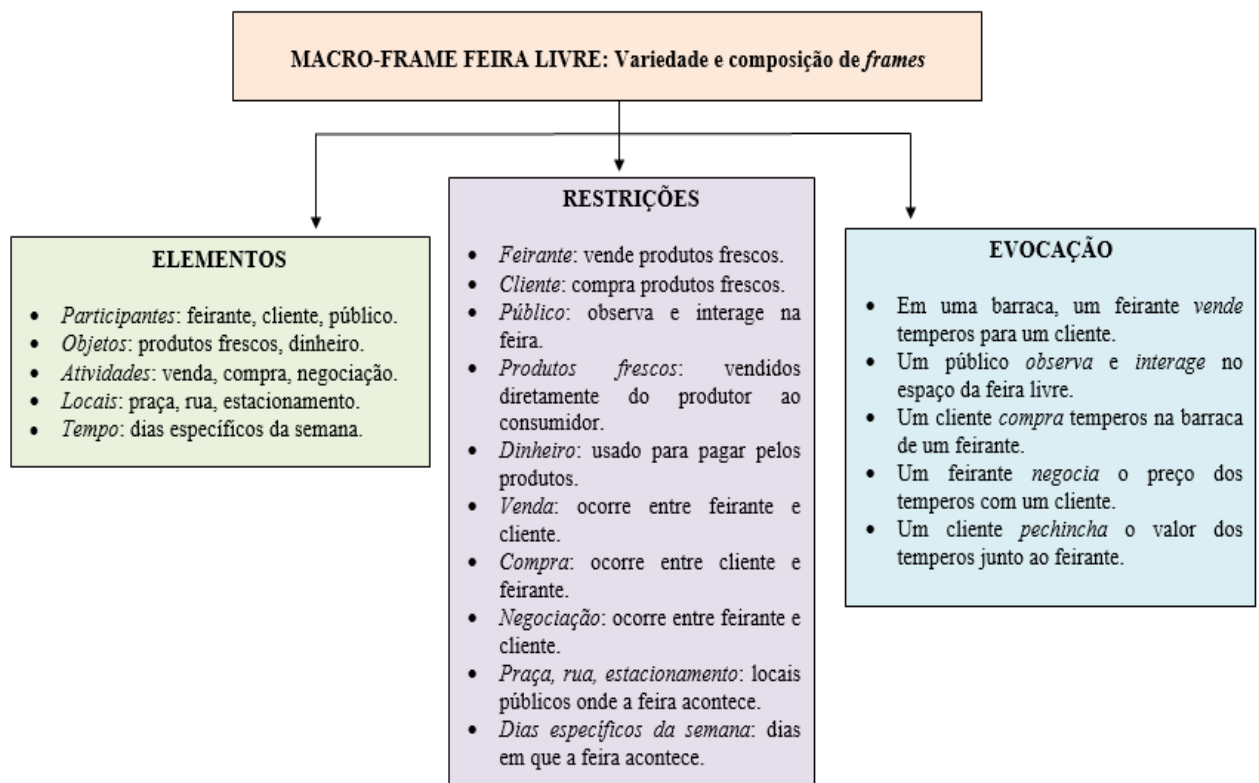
MACRO-FRAME FEIRA LIVRE: Variedade e composição de *frames*

ELEMENTOS

- *Participantes*: feirante, cliente, público.
- *Objetos*: produtos frescos, dinheiro.
- *Atividades*: venda, compra, negociação.
- *Locais*: praça, rua, estacionamento.
- *Tempo*: dias específicos da semana.

RESTRIÇÕES

- *Feirante*: vende produtos frescos.
- *Cliente*: compra produtos frescos.
- *Público*: observa e interage na feira.
- *Produtos frescos*: vendidos diretamente do produtor ao consumidor.
- *Dinheiro*: usado para pagar pelos produtos.
- *Venda*: ocorre entre feirante e cliente.
- *Compra*: ocorre entre cliente e feirante.
- *Negociação*: ocorre entre feirante e cliente.
- *Praça, rua, estacionamento*: locais públicos onde a feira acontece.
- *Dias específicos da semana*: dias em que a feira acontece.

EVOCAÇÃO

- Em uma barraca, um feirante *vende* temperos para um cliente.
- Um público *observa* e *interage* no espaço da feira livre.
- Um cliente *compra* temperos na barraca de um feirante.
- Um feirante *negocia* o preço dos temperos com um cliente.
- Um cliente *pechincha* o valor dos temperos junto ao feirante.